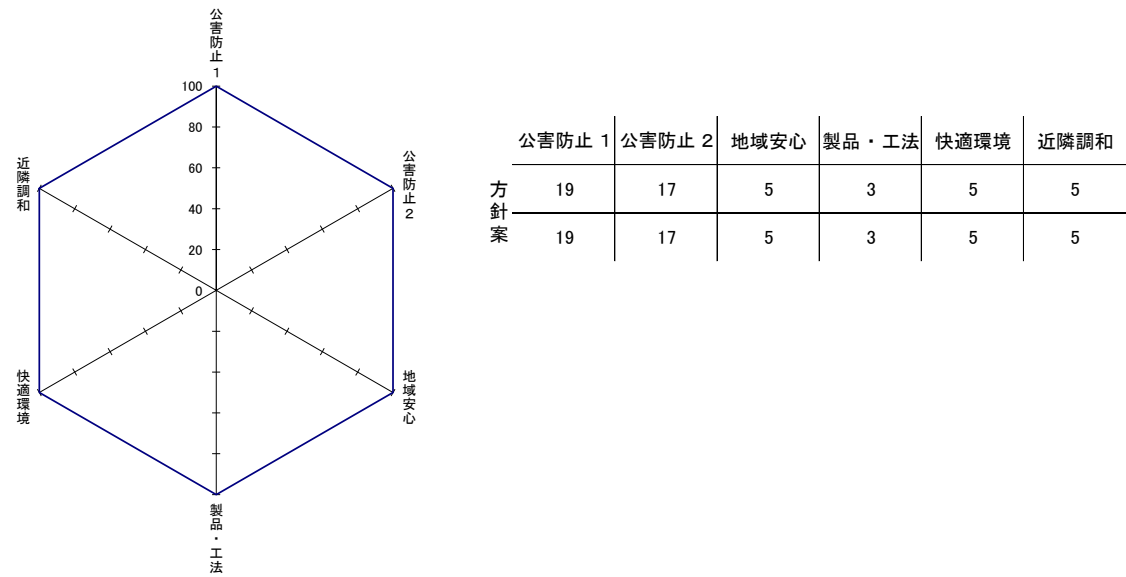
公害防止1

100
80
60
40
20
0

近隣調和

公害防止2

快適環境

地域安心

製品・工法

|  | 公害防止１ | 公害防止２ | 地域安心 | 製品・工法 | 快適環境 | 近隣調和 |
|---|---|---|---|---|---|---|
| 方 | 19 | 17 | 5 | 3 | 5 | 5 |
| 針案 | 19 | 17 | 5 | 3 | 5 | 5 |